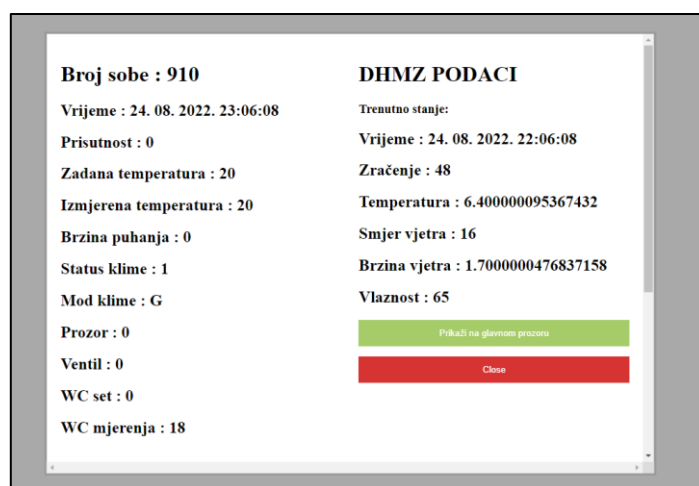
Broj sobe : 910

Vrijeme : 24. 08. 2022. 23:06:08

Prisutnost : 0

Zadana temperatura : 20

Izmjerena temperatura : 20

Brzina puhanja : 0

Status klime : 1

Mod klime : G

Prozor : 0

Ventil : 0

WC set : 0

WC mjerenja : 18

DHMZ PODACI

Trenutno stanje:

Vrijeme : 24. 08. 2022. 22:06:08

Zračenje : 48

Temperatura : 6.400000095367432

Smjer vjetra : 16

Brzina vjetra : 1.7000000476837158

Vlaznost : 65

Prikaži na glavnom prozoru

Close